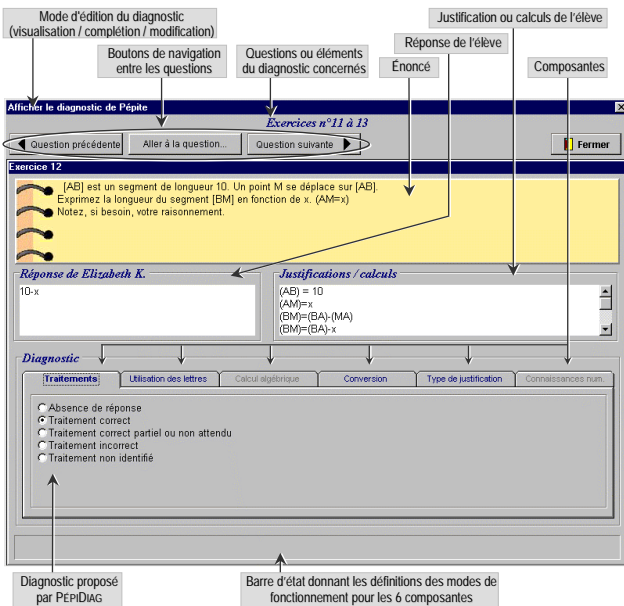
Mode d'édition du diagnostic (visualisation / complétion / modification)

Justification ou calculs de l'élève

Boutons de navigation entre les questions

Questions ou éléments du diagnostic concernés

Réponse de l'élève

Énoncé

Composantes

Afficher le diagnostic de Pépite

Exercices n°11 à 13

Question précédente

Aller à la question...

Question suivante

Fermer

Exercice 12

[AB] est un segment de longueur 10. Un point M se déplace sur [AB].
Exprimez la longueur du segment [BM] en fonction de x. (AM=x)
Notez, si besoin, votre raisonnement.

Réponse de Elizabeth K.

10-x

Justifications / calculs

(AB) = 10
(AM)=x
(BM)=(BA)-(MA)
(BM)=(BA)-x

Diagnostic

Traitements

Utilisation des lettres

Calcul algébrique

Conversion

Type de justification

Connaissances num.

Absence de réponse
Traitement correct
Traitement correct partiel ou non attendu
Traitement incorrect
Traitement non identifié

Diagnostic proposé par PÉPIDIAG

Barre d'état donnant les définitions des modes de fonctionnement pour les 6 composantes